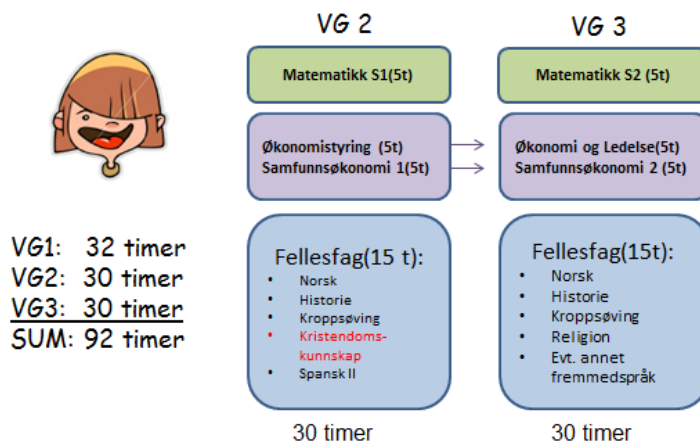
VG1: 32 timer
VG2: 30 timer
VG3: 30 timer
SUM: 92 timer

VG 2

Matematikk S1(5t)

Økonomistyring (5t)
Samfunnsøkonomi 1(5t)

Fellesfag(15 t):
- Norsk
- Historie
- Kroppsøving
- Kristendomskunnskap
- Spansk II

30 timer

VG 3

Matematikk S2 (5t)

Økonomi og Ledelse(5t)
Samfunnsøkonomi 2 (5t)

Fellesfag(15t):
- Norsk
- Historie
- Kroppsøving
- Religion
- Evt. annet fremmedspråk

30 timer